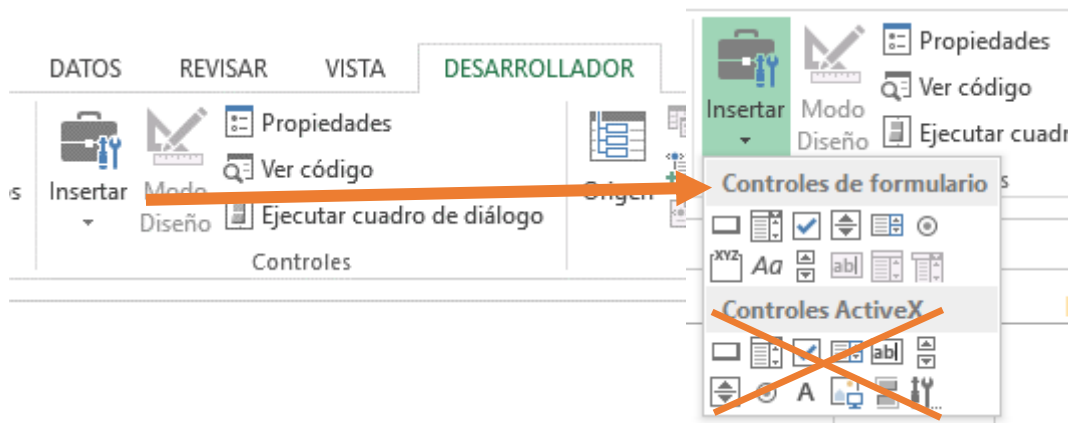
DATOS REVISAR VISTA DESARROLLADOR

s Insertar Modo Diseño Propiedades Ver código Ejecutar cuadro de diálogo Origen

Controles

Insertar Modo Diseño Propiedades Ver código Ejecutar cuadr

Controles de formulario

XYZ Aa abl

Controles ActiveX

abl

A